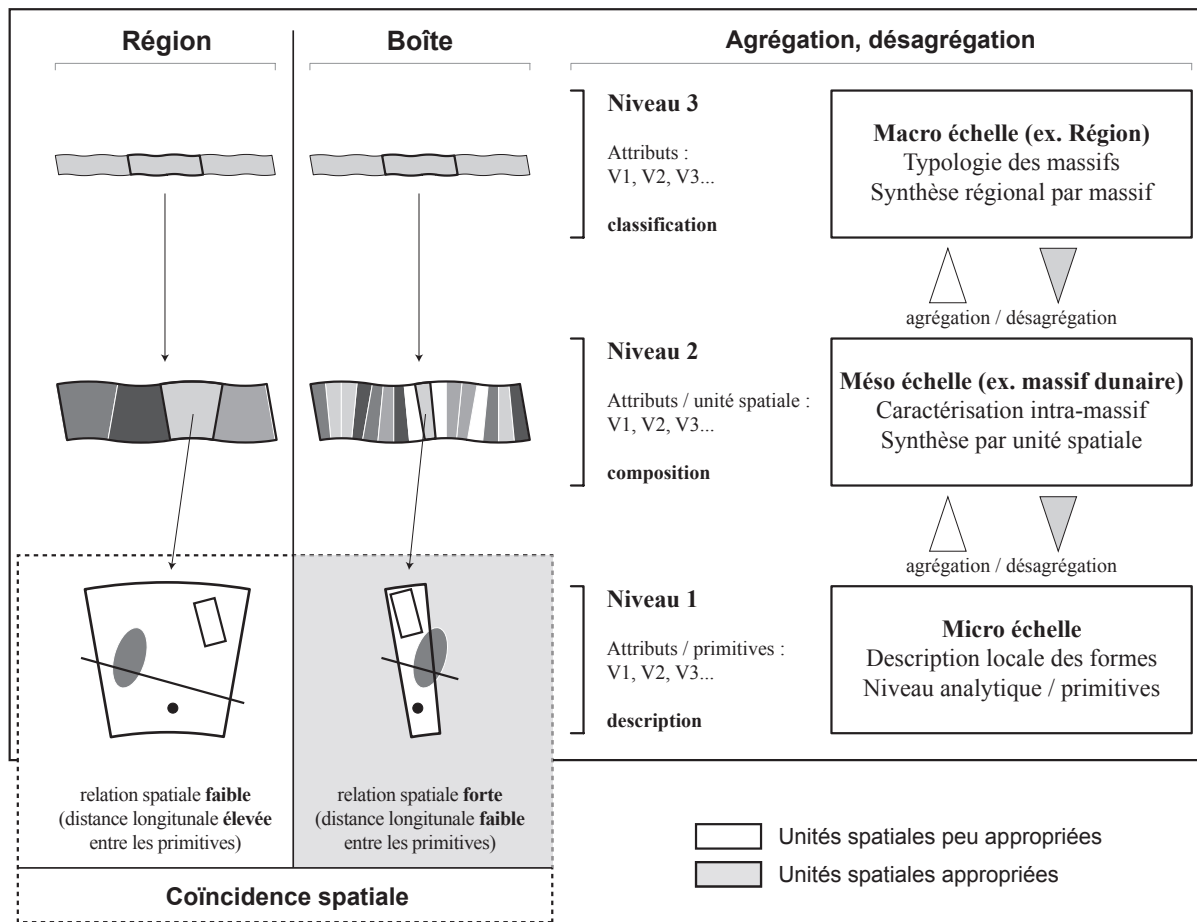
Région

Boîte

Agrégation, désagrégation

Niveau 3

Attributs : V1, V2, V3...

classification

Macro échelle (ex. Région)
Typologie des massifs
Synthèse régional par massif

agrégation / désagrégation

Niveau 2

Attributs / unité spatiale : V1, V2, V3...

composition

Méso échelle (ex. massif dunaire)
Caractérisation intra-massif
Synthèse par unité spatiale

agrégation / désagrégation

Niveau 1

Attributs / primitives : V1, V2, V3...

description

Micro échelle
Description locale des formes
Niveau analytique / primitives

relation spatiale **faible** (distance longitunale **élevée** entre les primitives)

relation spatiale **forte** (distance longitunale **faible** entre les primitives)

Coïncidence spatiale

Unités spatiales peu appropriées

Unités spatiales appropriées